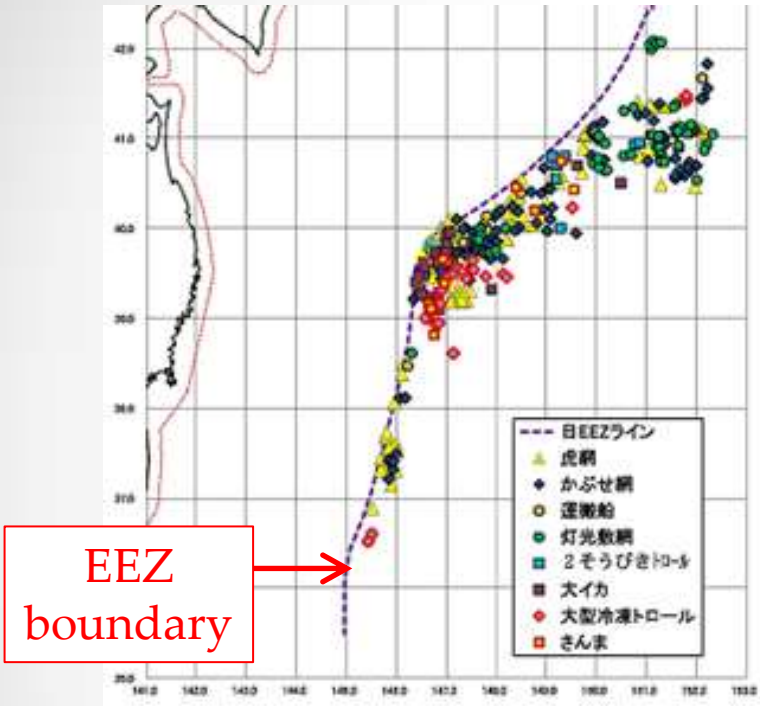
42.0
41.0
40.0
39.0
38.0
37.0
36.0

日EEZライン
虎網
かぶせ網
運搬船
灯光敷網
２そうびきトロール
大イカ
大型冷凍トロール
さんま

EEZ boundary

141.0 142.0 143.0 144.0 145.0 146.0 147.0 148.0 149.0 150.0 151.0 152.0 153.0